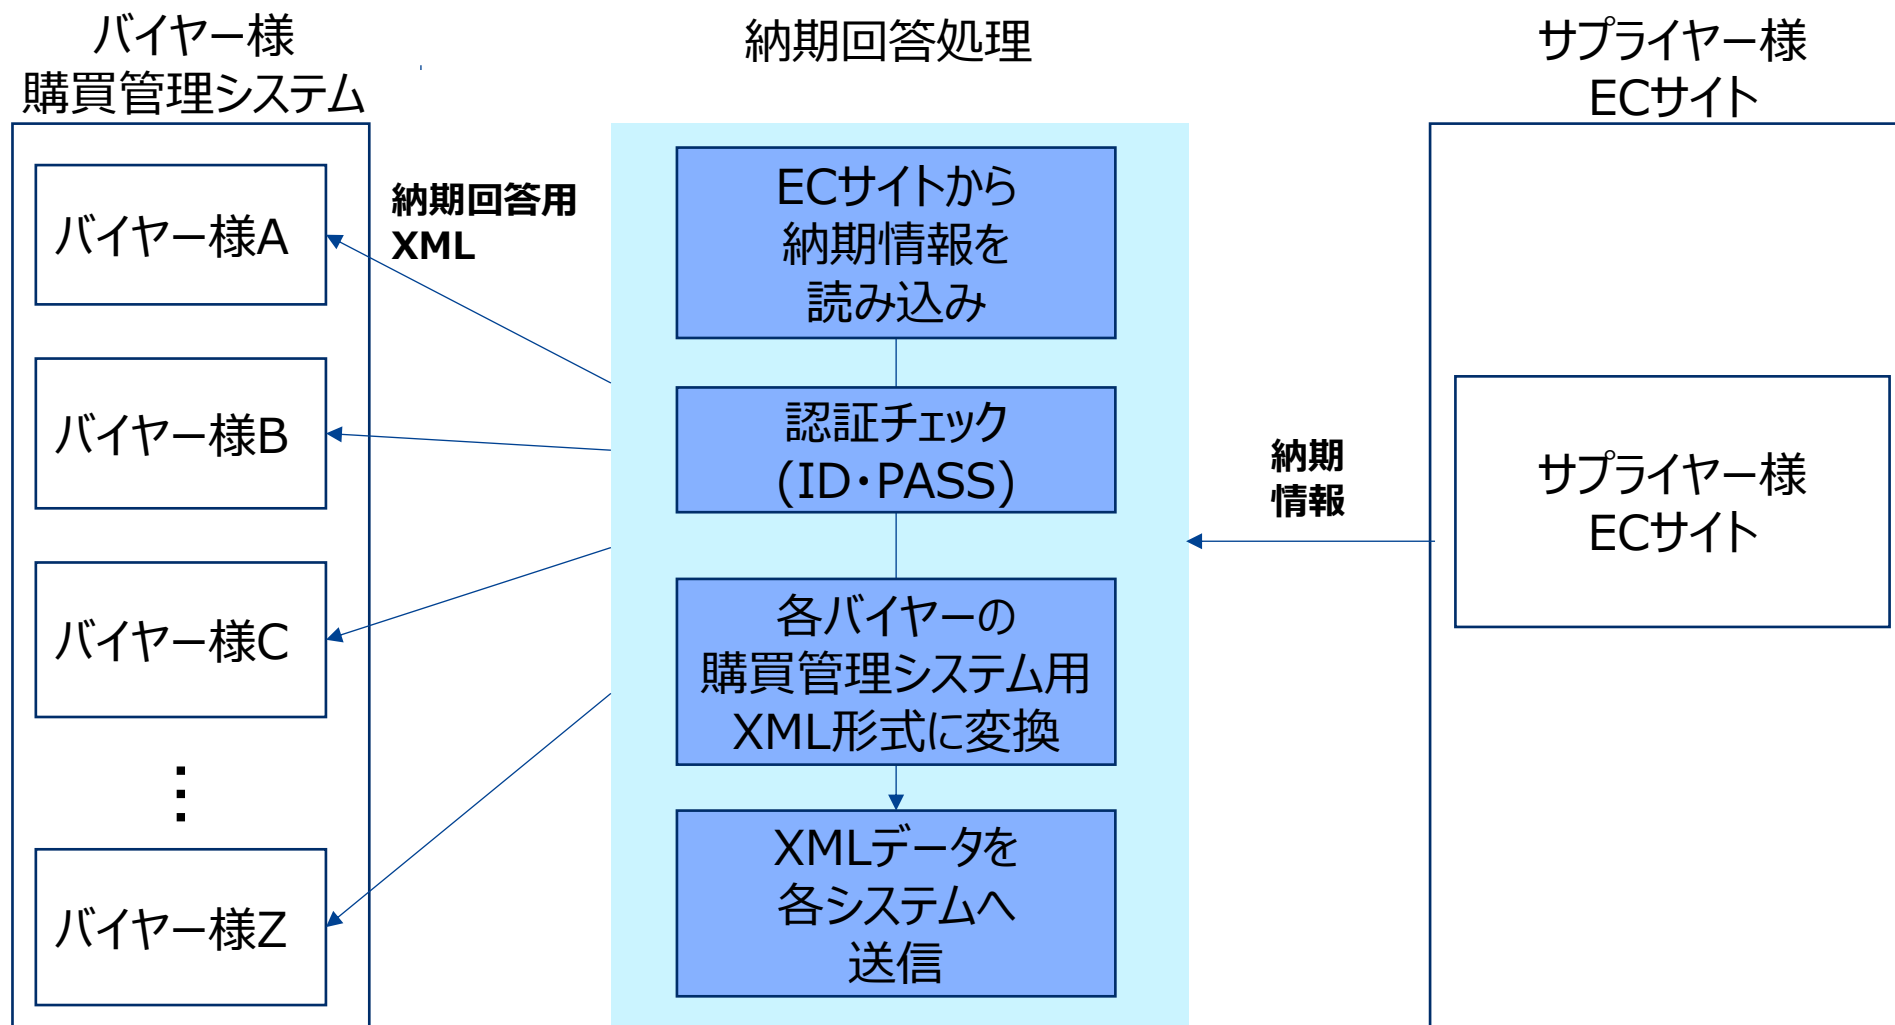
バイヤー様
購買管理システム

バイヤー様A

バイヤー様B

バイヤー様C

⋮

バイヤー様Z

納期回答用
XML

納期回答処理

ECサイトから
納期情報を
読み込み

認証チェック
(ID・PASS)

各バイヤーの
購買管理システム用
XML形式に変換

XMLデータを
各システムへ
送信

納期
情報

サプライヤー様
ECサイト

サプライヤー様
ECサイト